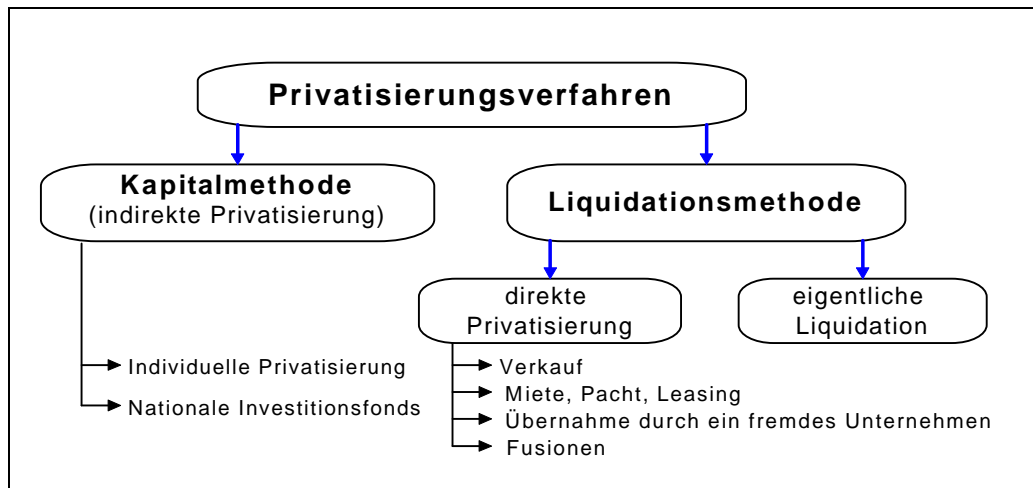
Privatisierungsverfahren

Kapitalmethode
(indirekte Privatisierung)

Liquidationsmethode

direkte Privatisierung

eigentliche Liquidation

Individuelle Privatisierung
Nationale Investitionsfonds

Verkauf
Miete, Pacht, Leasing
Übernahme durch ein fremdes Unternehmen
Fusionen